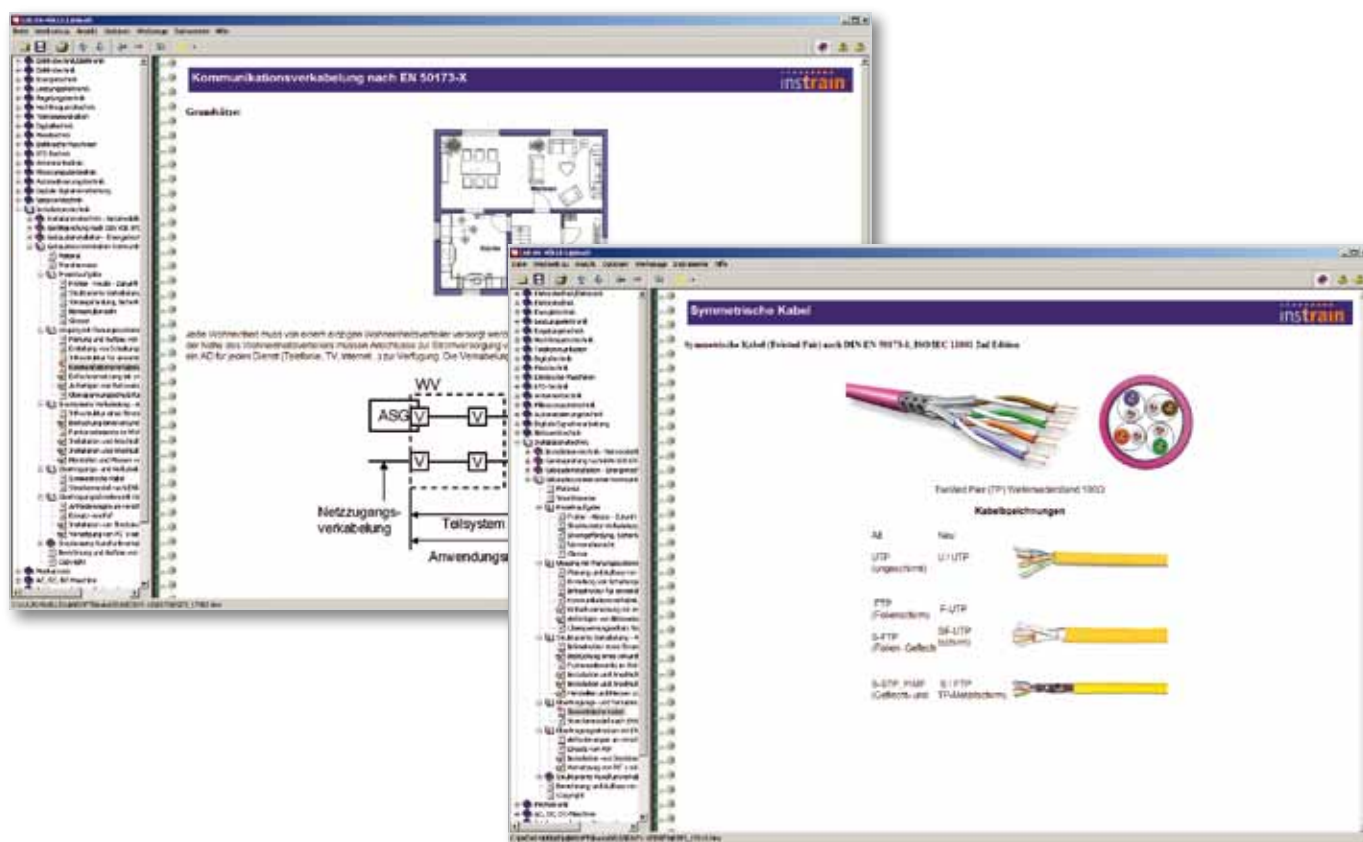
Kommunikationsverkabelung nach EN 50173-X

instrain

Grundsätze:

Jede Wohneinheit muss von einem einzigen Wohneinheitsverteiler versorgt werden. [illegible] der Nähe des Wohneinheitsverteilers müssen Anschlüsse zur Stromversorgung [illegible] ein AD für jeden Dienst (Telefonie, TV, Internet...) zur Verfügung. Die Verkabelung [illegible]

WV

ASG

V

V

V

V

Netzzugangs-verkabelung

Teilsystem

Anwendungs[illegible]

Symmetrische Kabel

instrain

Symmetrische Kabel (Twisted Pair) nach DIN EN 50173-1, ISO/IEC 11801 2nd Edition

Twisted Pair (TP) Wellenwiderstand 100Ω

Kabelbezeichnungen

| Alt | Neu |
|---|---|
| UTP (ungeschirmt) | U / UTP |
| FTP (Folienschirm) | F-UTP |
| S-FTP (Folien- Geflecht) | SF-UTP |
| S-STP, PiMF (Geflecht- und | S / FTP TP-Metallschirm |